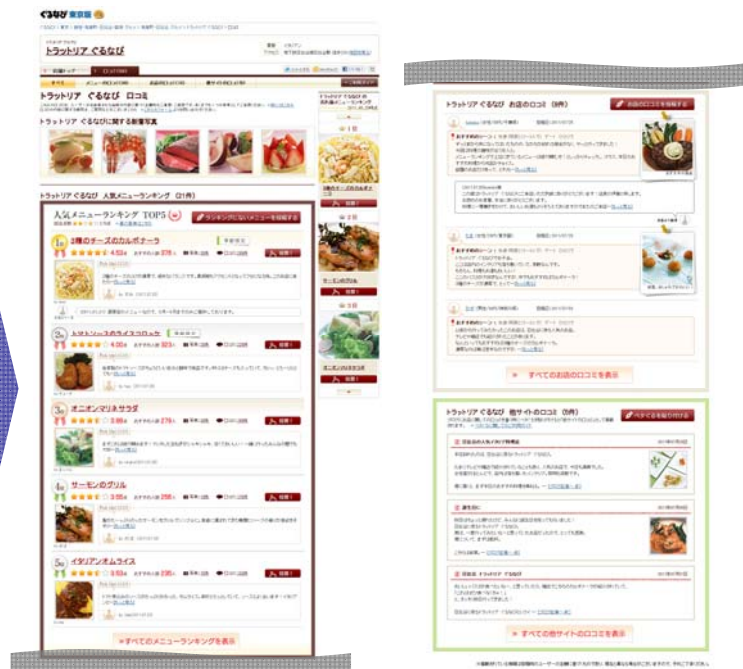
ぐるなび 東京版

トラットリア ぐるなび

トラットリア ぐるなび 口コミ

トラットリア ぐるなびに関する新着写真

トラットリア ぐるなび 人気メニューランキング (21件)

人気メニューランキング TOP5

ランキングにないメニューを投稿する

1位 3種のチーズのカルボナーラ

2位 トマトソース仕立てのライスコロッケ

3位 オニオンマリネサラダ

4位 サーモンのグリル

5位 イタリアンオムライス

» すべてのメニューランキングを表示

1位

サーモンのグリル

2位

オニオンマリネサラダ

3位

トラットリア ぐるなび お店の口コミ (9件)

お店の口コミを投稿する

» すべてのお店の口コミを表示

トラットリア ぐるなび 他サイトの口コミ (9件)

ぺすてるを貼り付ける

» すべての他サイトの口コミを表示